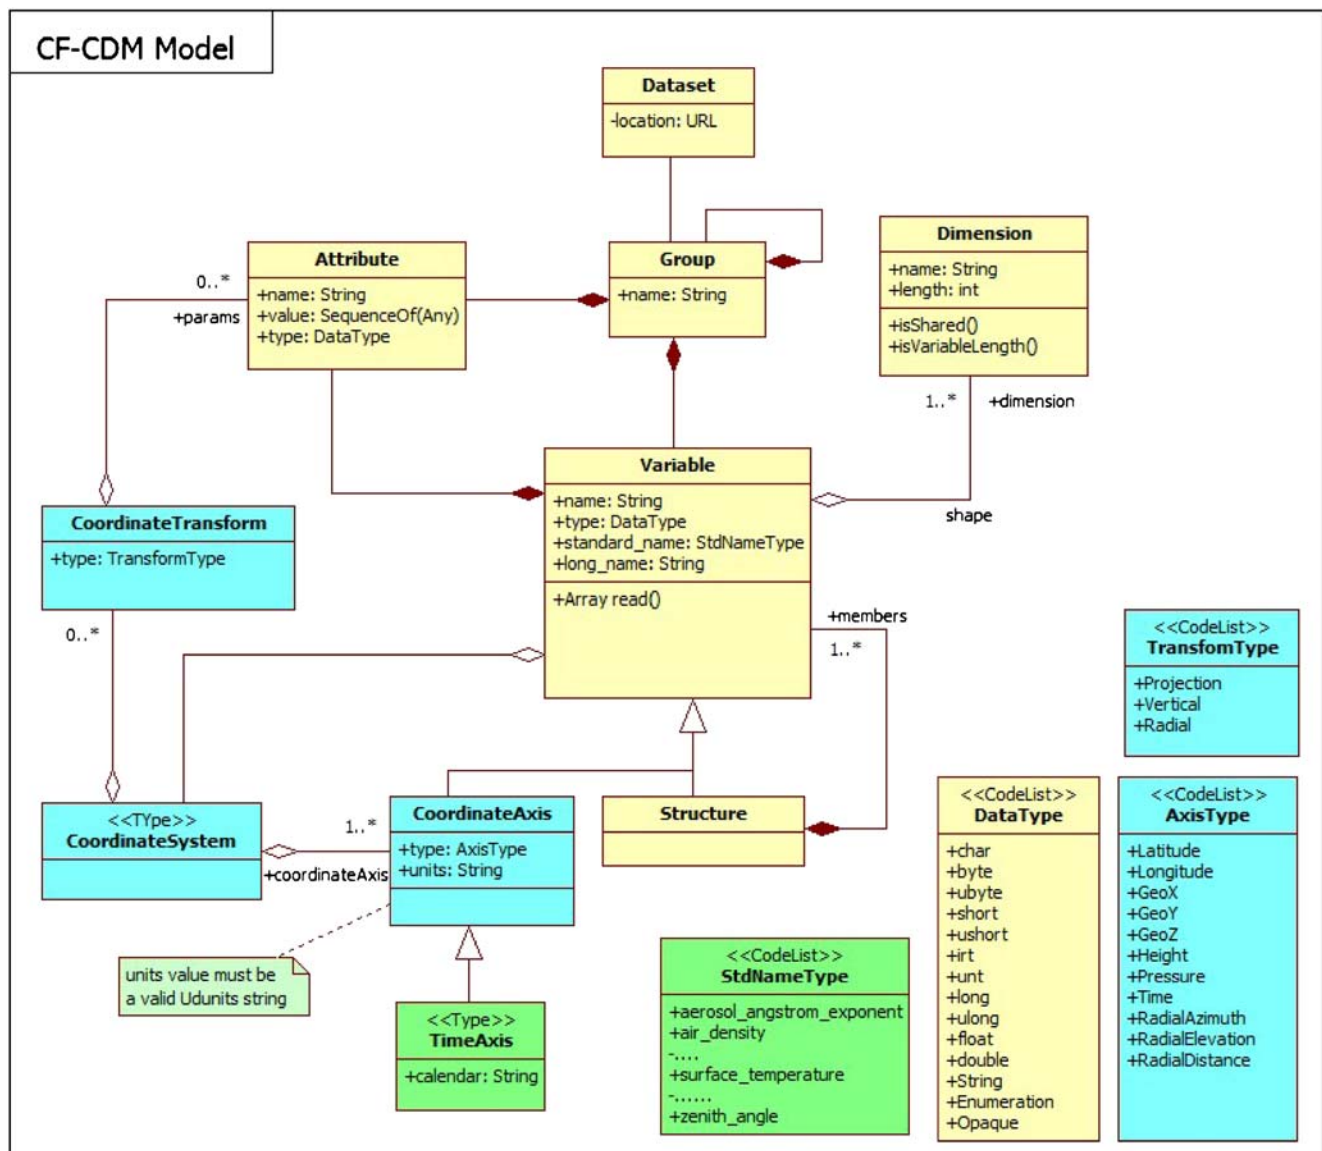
CF-CDM Model

Dataset
-location: URL

Group
+name: String

Attribute
+name: String
+value: SequenceOf(Any)
+type: DataType

0..*
+params

Dimension
+name: String
+length: int
+isShared()
+isVariableLength()

1..*
+dimension

Variable
+name: String
+type: DataType
+standard_name: StdNameType
+long_name: String
+Array read()

shape

CoordinateTransform
+type: TransformType

0..*

+members
1..*

<<CodeList>>
TransfomType
+Projection
+Vertical
+Radial

<<TYpe>>
CoordinateSystem

1..*
+coordinateAxis

CoordinateAxis
+type: AxisType
+units: String

Structure

<<CodeList>>
DataType
+char
+byte
+ubyte
+short
+ushort
+irt
+unt
+long
+ulong
+float
+double
+String
+Enumeration
+Opaque

<<CodeList>>
AxisType
+Latitude
+Longitude
+GeoX
+GeoY
+GeoZ
+Height
+Pressure
+Time
+RadialAzimuth
+RadialElevation
+RadialDistance

units value must be a valid Udunits string

<<Type>>
TimeAxis
+calendar: String

<<CodeList>>
StdNameType
+aerosol_angstrom_exponent
+air_density
-....
+surface_temperature
-......
+zenith_angle